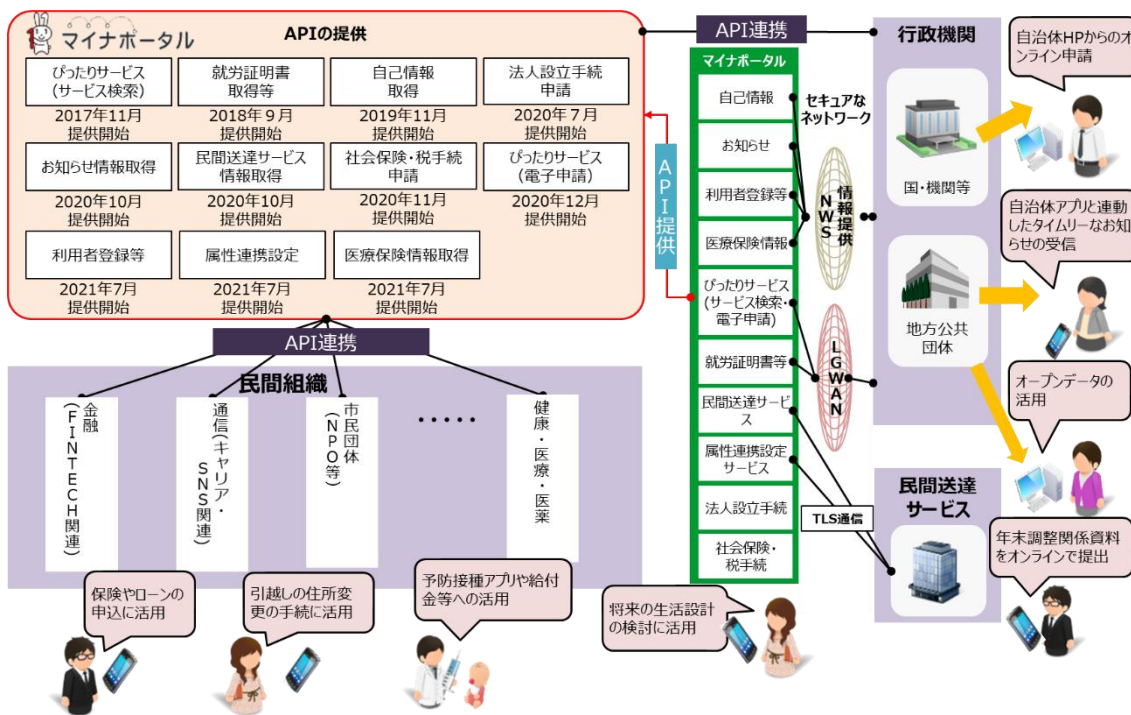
マイナポータル

APIの提供

ぴったりサービス（サービス検索）
2017年11月
提供開始

就労証明書取得等
2018年９月
提供開始

自己情報取得
2019年11月
提供開始

法人設立手続申請
2020年７月
提供開始

お知らせ情報取得
2020年10月
提供開始

民間送達サービス情報取得
2020年10月
提供開始

社会保険・税手続申請
2020年11月
提供開始

ぴったりサービス（電子申請）
2020年12月
提供開始

利用者登録等
2021年7月
提供開始

属性連携設定
2021年7月
提供開始

医療保険情報取得
2021年7月
提供開始

API連携

民間組織

金融（FINTECH関連）

通信（キャリア・SNS関連）

市民団体（NPO等）

・・・・・

健康・医療・医薬

保険やローンの申込に活用

引越しの住所変更の手続に活用

予防接種アプリや給付金等への活用

API連携

マイナポータル

自己情報

お知らせ

利用者登録等

医療保険情報

ぴったりサービス（サービス検索・電子申請）

就労証明書等

民間送達サービス

属性連携設定サービス

法人設立手続

社会保険・税手続

API提供

セキュアなネットワーク

情報提供NWS

LGWAN

TLS通信

将来の生活設計の検討に活用

行政機関

国・機関等

地方公共団体

自治体HPからのオンライン申請

自治体アプリと連動したタイムリーなお知らせの受信

オープンデータの活用

民間送達サービス

年末調整関係資料をオンラインで提出